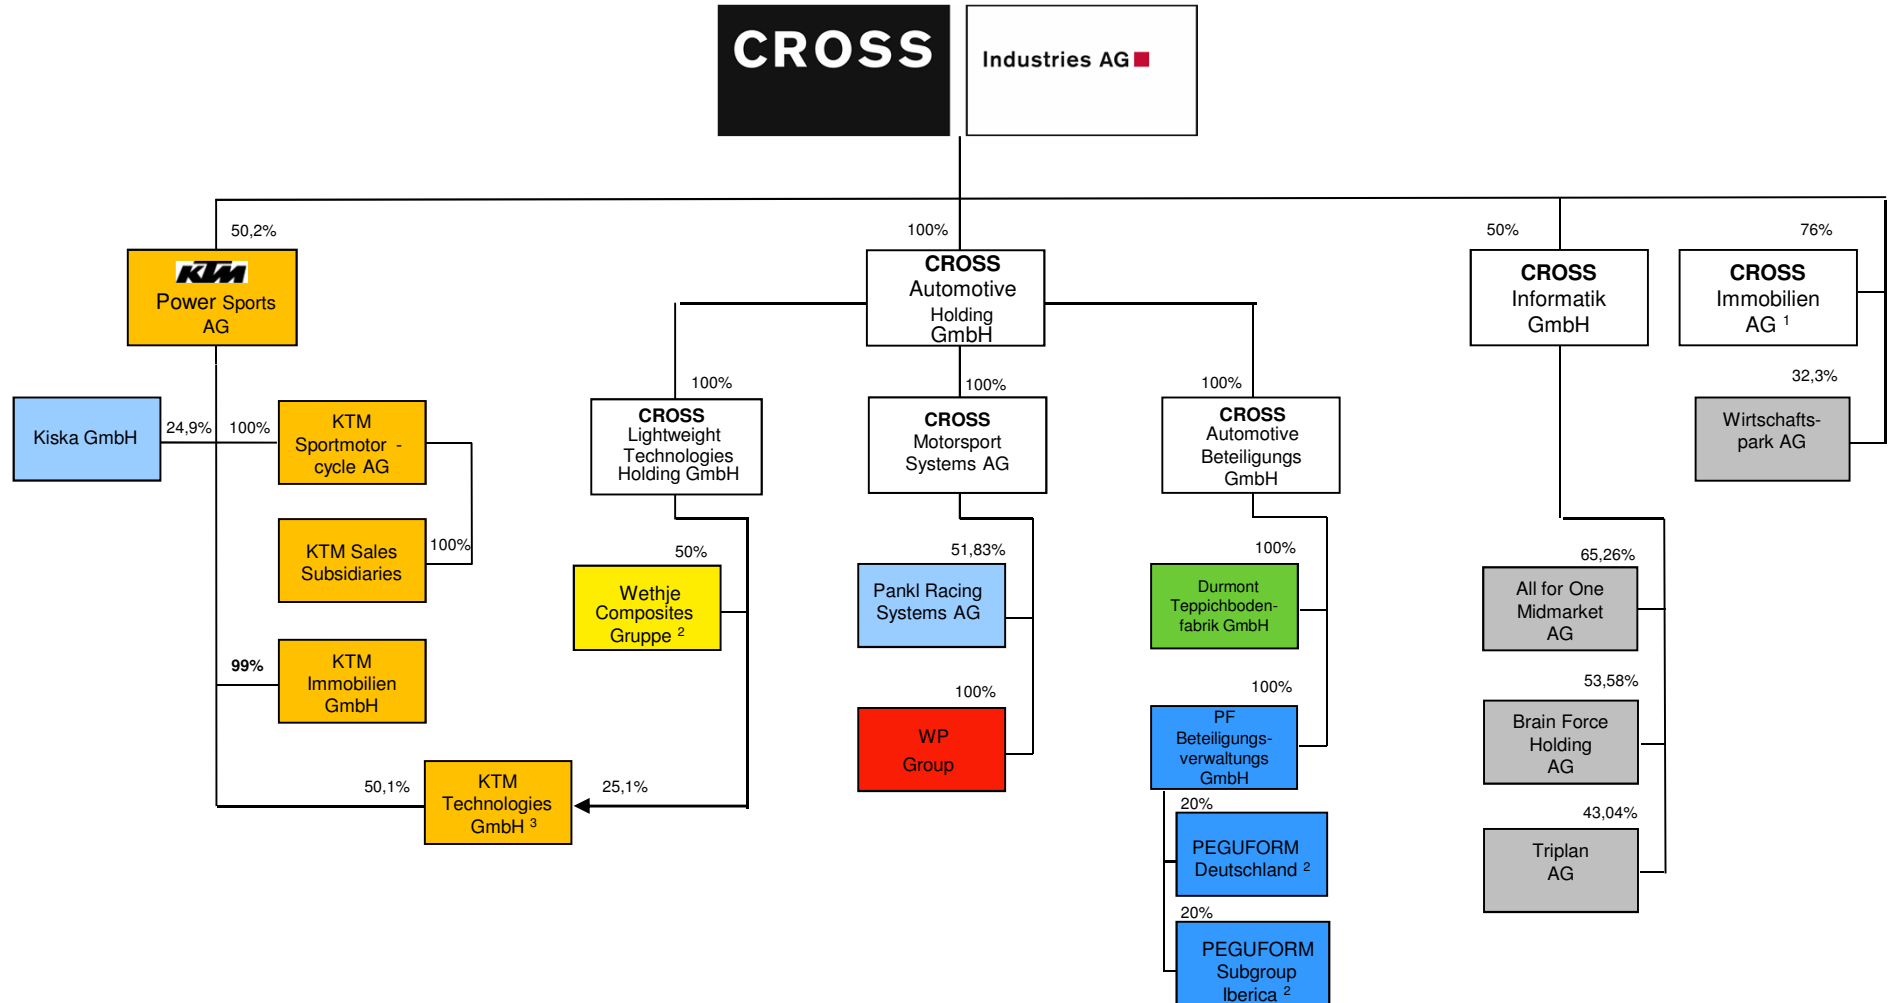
CROSS Industries AG

50,2%
KTM
Power Sports AG

Kiska GmbH
24,9%
100%
KTM Sportmotor - cycle AG
KTM Sales Subsidiaries
100%
99%
KTM Immobilien GmbH
50,1%
KTM Technologies GmbH $^3$
25,1%

100%
CROSS Automotive Holding GmbH

100%
CROSS Lightweight Technologies Holding GmbH
50%
Wethje Composites Gruppe $^2$

100%
CROSS Motorsport Systems AG
51,83%
Pankl Racing Systems AG
100%
WP Group

100%
CROSS Automotive Beteiligungs GmbH
100%
Durmont Teppichbodenfabrik GmbH
100%
PF Beteiligungsverwaltungs GmbH
20%
PEGUFORM Deutschland $^2$
20%
PEGUFORM Subgroup Iberica $^2$

50%
CROSS Informatik GmbH
65,26%
All for One Midmarket AG
53,58%
Brain Force Holding AG
43,04%
Triplan AG

76%
CROSS Immobilien AG $^1$
32,3%
Wirtschaftspark AG